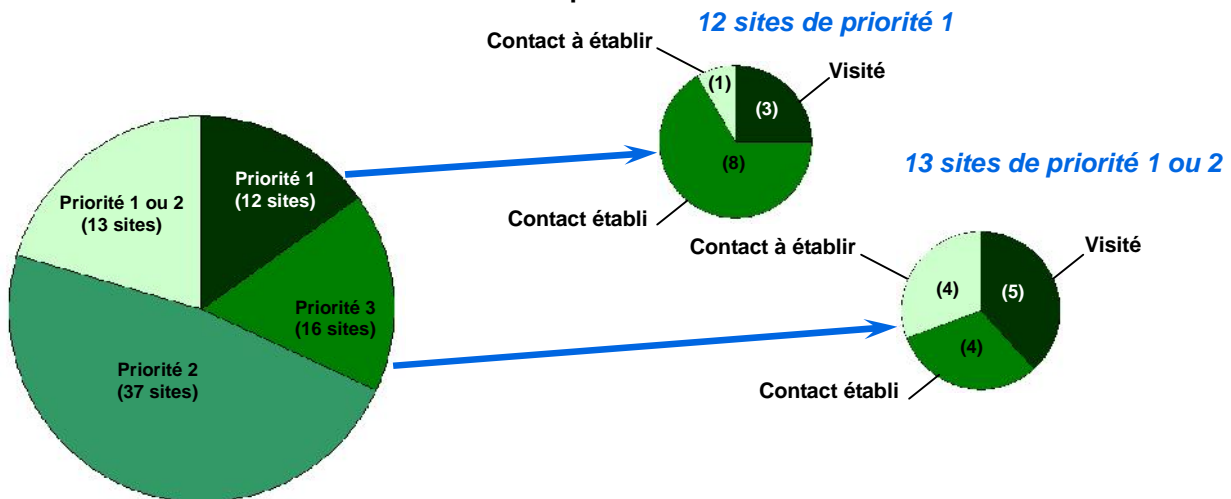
12 sites de priorité 1

Contact à établir
(1)
Visité
(3)
(8)
Contact établi

Priorité 1
(12 sites)

Priorité 1 ou 2
(13 sites)

Priorité 3
(16 sites)

Priorité 2
(37 sites)

13 sites de priorité 1 ou 2

Contact à établir
Visité
(4)
(5)
(4)
Contact établi